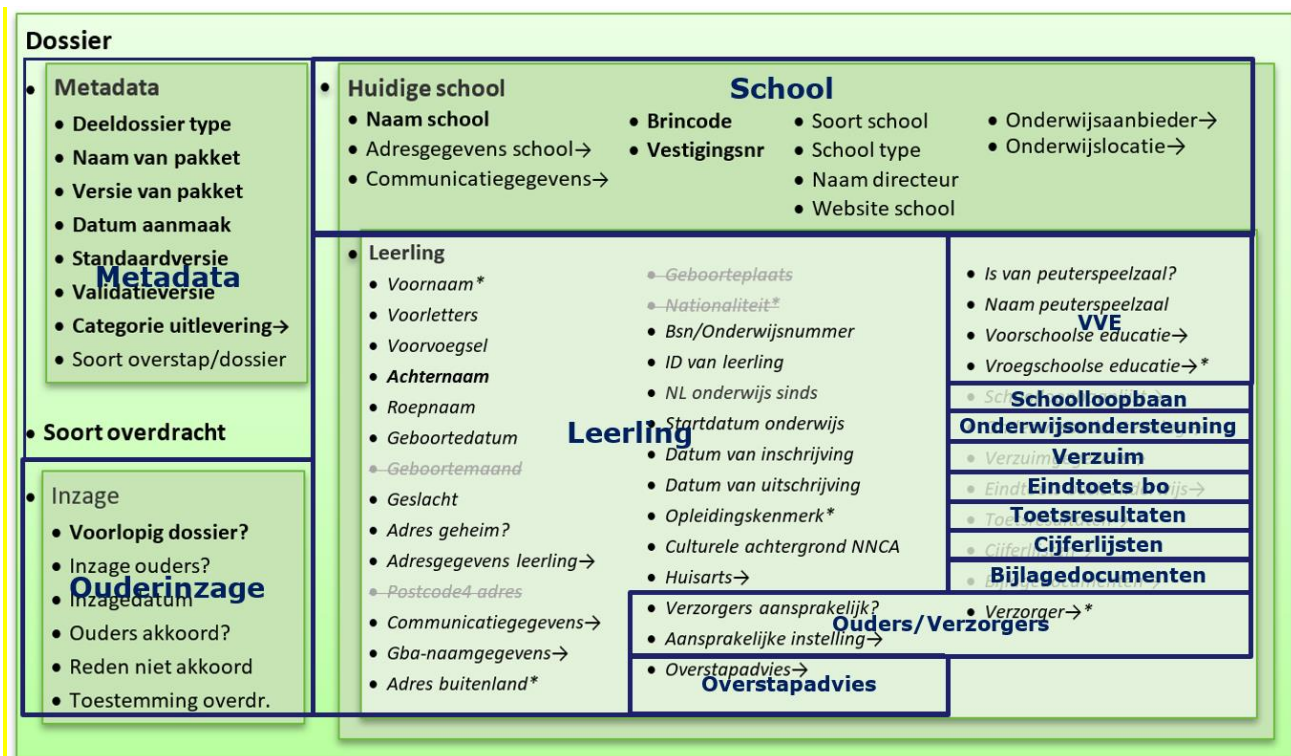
Dossier

• Metadata
• Deeldossier type
• Naam van pakket
• Versie van pakket
• Datum aanmaak
• Standaardversie
• Validatieversie
• Categorie uitlevering→
• Soort overstap/dossier

Metadata

• Soort overdracht

• Inzage
• Voorlopig dossier?
• Inzage ouders?
• Inzagedatum
• Ouders akkoord?
• Reden niet akkoord
• Toestemming overdr.

Ouderinzage

• Huidige school

School

• Naam school
• Adresgegevens school→
• Communicatiegegevens→
• Brincode
• Vestigingsnr
• Soort school
• School type
• Naam directeur
• Website school
• Onderwijsaanbieder→
• Onderwijslocatie→

• Leerling
• Voornaam*
• Voorletters
• Voorvoegsel
• Achternaam
• Roepnaam
• Geboortedatum
• Geboortemaand
• Geslacht
• Adres geheim?
• Adresgegevens leerling→
• Postcode4 adres
• Communicatiegegevens→
• Gba-naamgegevens→
• Adres buitenland*

Leerling

• Geboorteplaats
• Nationaliteit*
• Bsn/Onderwijsnummer
• ID van leerling
• NL onderwijs sinds
• Startdatum onderwijs
• Datum van inschrijving
• Datum van uitschrijving
• Opleidingskenmerk*
• Culturele achtergrond NNCA
• Huisarts→
• Verzorgers aansprakelijk?
• Aansprakelijke instelling→
• Overstapadvies→

Overstapadvies

• Is van peuterspeelzaal?
• Naam peuterspeelzaal
• Voorschoolse educatie→
• Vroegschoolse educatie→*

VVE

• Sch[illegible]
Schoolloopbaan
Onderwijsondersteuning
• Verzuim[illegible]
Verzuim
• Eindt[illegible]→
Eindtoets bo
• Toe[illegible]
Toetsresultaten
• Cijferl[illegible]
Cijferlijsten
• Bij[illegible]
Bijlagedocumenten
• Verzorger→*

Ouders/Verzorgers